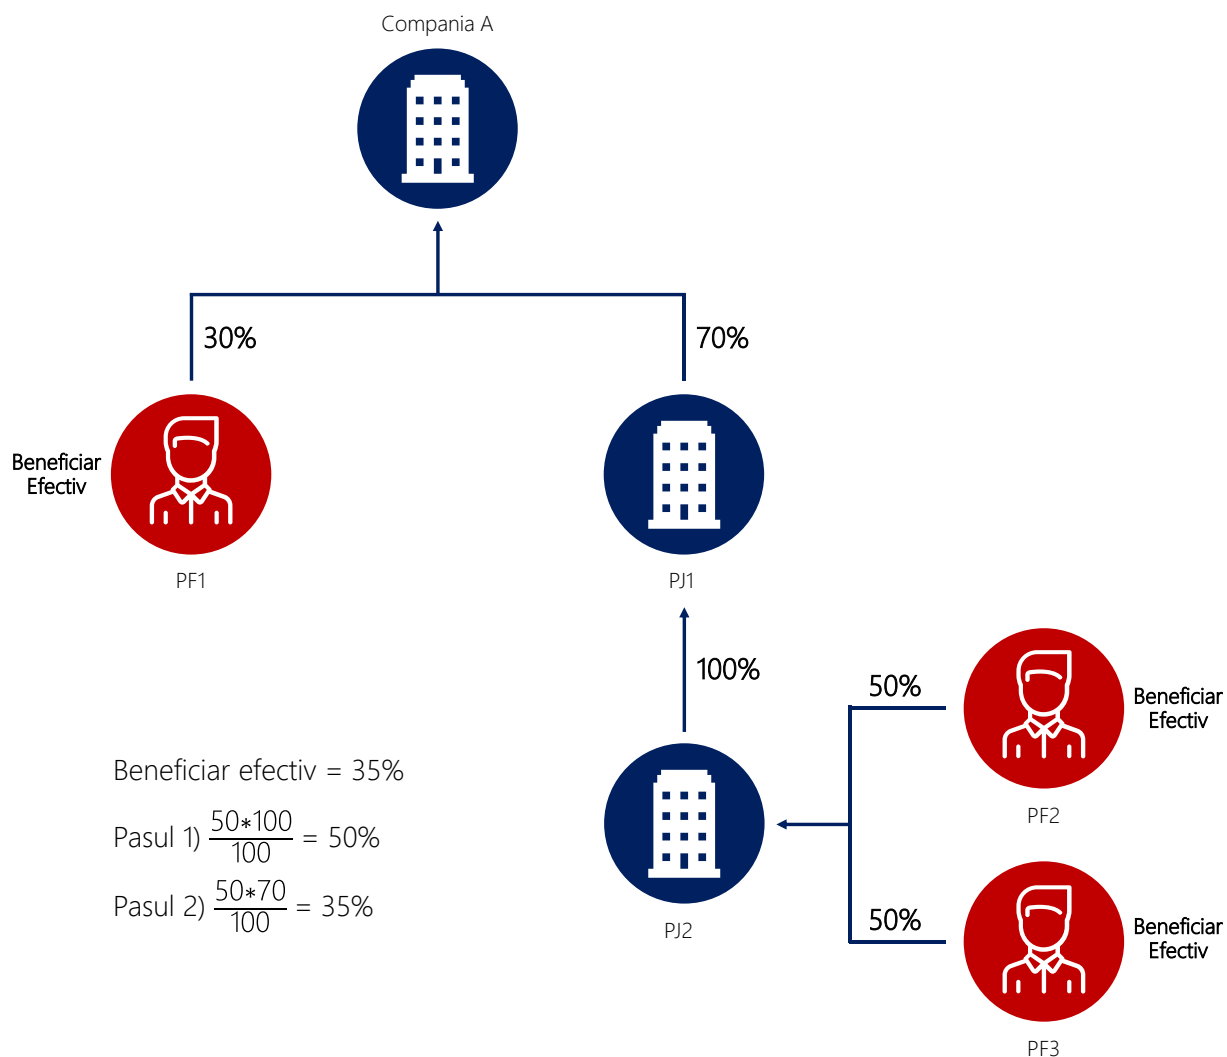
Compania A

30%

70%

Beneficiar Efectiv

PF1

PJ1

100%

50%

Beneficiar Efectiv

PF2

Beneficiar efectiv = 35%

Pasul 1) $\frac{50*100}{100} = 50\%$

Pasul 2) $\frac{50*70}{100} = 35\%$

PJ2

50%

Beneficiar Efectiv

PF3